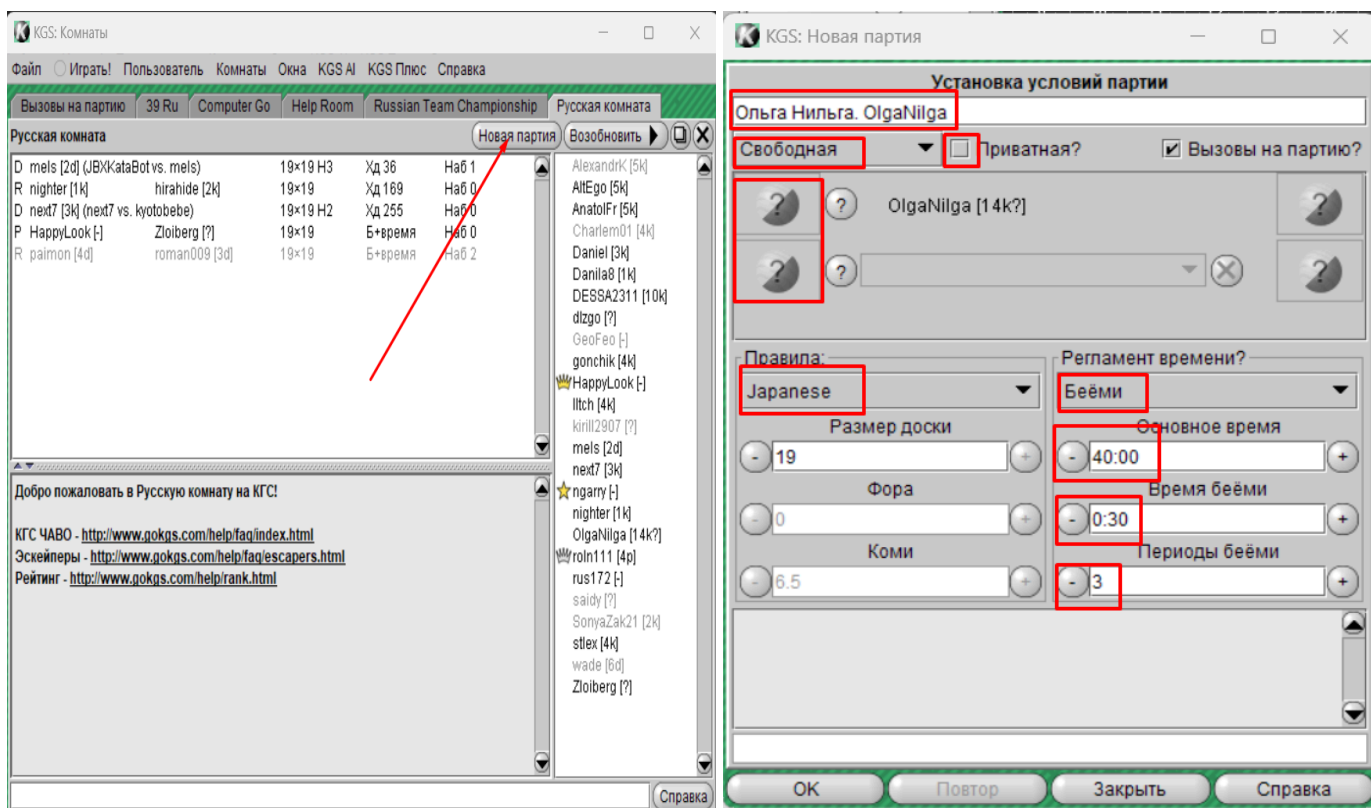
KGS: Комнаты

Файл Играть! Пользователь Комнаты Окна KGS AI KGS Плюс Справка

Вызовы на партию | 39 Ru | Computer Go | Help Room | Russian Team Championship | Русская комната

Русская комната

Новая партия | Возобновить

| | | | | |
|---|---|---|---|---|
| D mels [2d] (JBXKataBot vs. mels) | | 19×19 H3 | Хд 36 | Наб 1 |
| R nighter [1k] | hirahide [2k] | 19×19 | Хд 169 | Наб 0 |
| D next7 [3k] (next7 vs. kyotobebe) | | 19×19 H2 | Хд 255 | Наб 0 |
| P HappyLook [-] | Zloiberg [?] | 19×19 | Б+время | Наб 0 |
| R paimon [4d] | roman009 [3d] | 19×19 | Б+время | Наб 2 |

AlexandrK [5k]
AltEgo [5k]
AnatolFr [5k]
Charlem01 [4k]
Daniel [3k]
Danila8 [1k]
DESSA2311 [10k]
dlzgo [?]
GeoFeo [-]
gonchik [4k]
HappyLook [-]
Iltch [4k]
kirill2907 [?]
mels [2d]
next7 [3k]
ngarry [-]
nighter [1k]
OlgaNilga [14k?]
roln111 [4p]
rus172 [-]
saidy [?]
SonyaZak21 [2k]
stlex [4k]
wade [6d]
Zloiberg [?]

Добро пожаловать в Русскую комнату на КГС!

КГС ЧАВО - http://www.gokgs.com/help/faq/index.html
Эскейперы - http://www.gokgs.com/help/faq/escapers.html
Рейтинг - http://www.gokgs.com/help/rank.html

Справка

KGS: Новая партия

Установка условий партии

Ольга Нильга. OlgaNilga

Свободная | Приватная? | Вызовы на партию?

OlgaNilga [14k?]

Правила:
Japanese

Размер доски
19

Фора
0

Коми
6.5

Регламент времени?
Беёми

Основное время
40:00

Время беёми
0:30

Периоды беёми
3

OK | Повтор | Закрыть | Справка